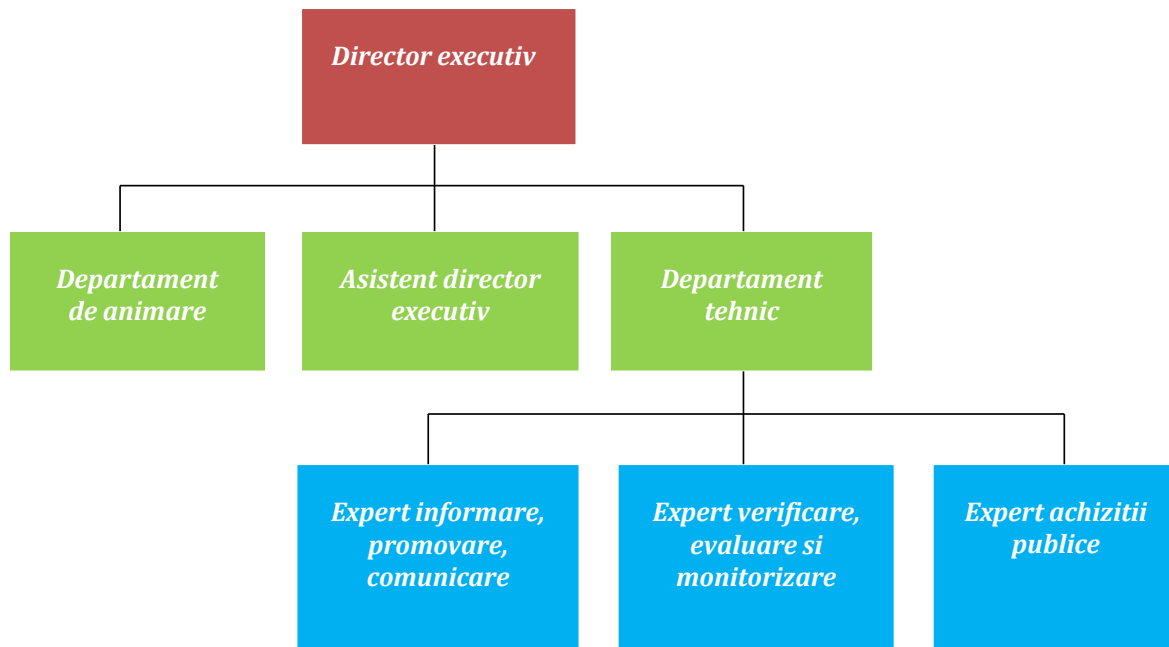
Director executiv

Departament de animare

Asistent director executiv

Departament tehnic

Expert informare, promovare, comunicare

Expert verificare, evaluare si monitorizare

Expert achizitii publice